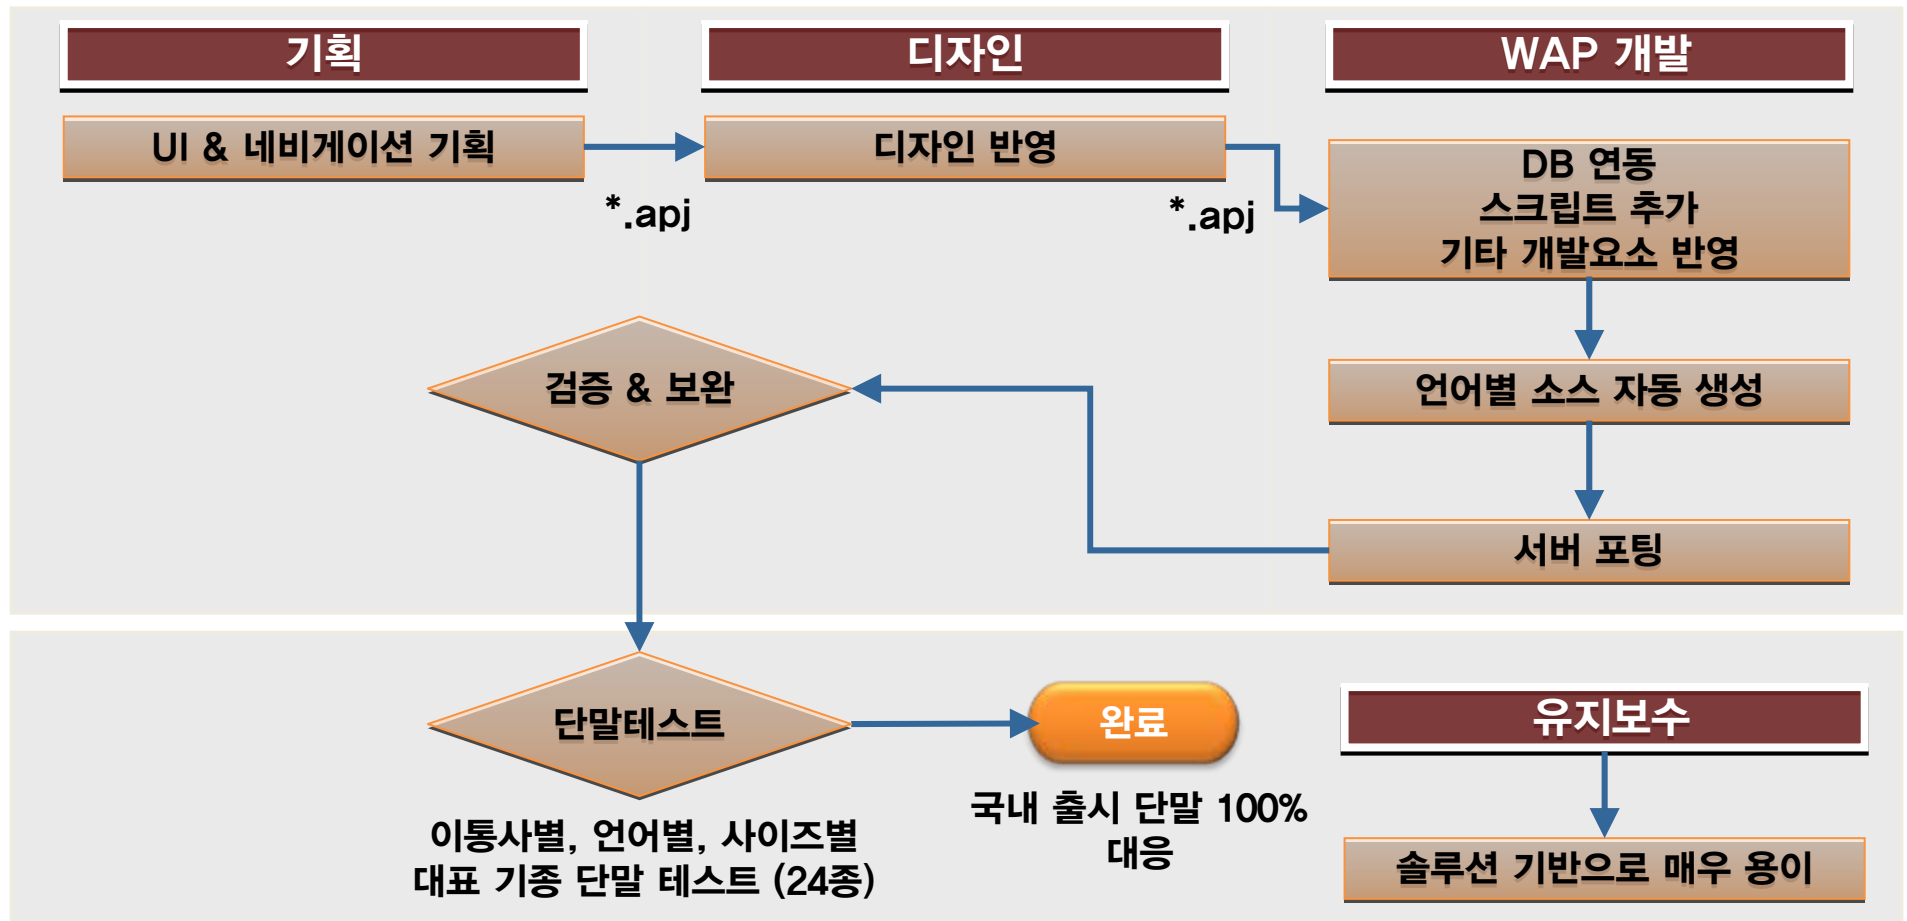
기획

디자인

WAP 개발

UI & 네비게이션 기획

*.apj

디자인 반영

*.apj

DB 연동
스크립트 추가
기타 개발요소 반영

검증 & 보완

언어별 소스 자동 생성

서버 포팅

단말테스트

완료

유지보수

국내 출시 단말 100% 대응

이통사별, 언어별, 사이즈별
대표 기종 단말 테스트 (24종)

솔루션 기반으로 매우 용이